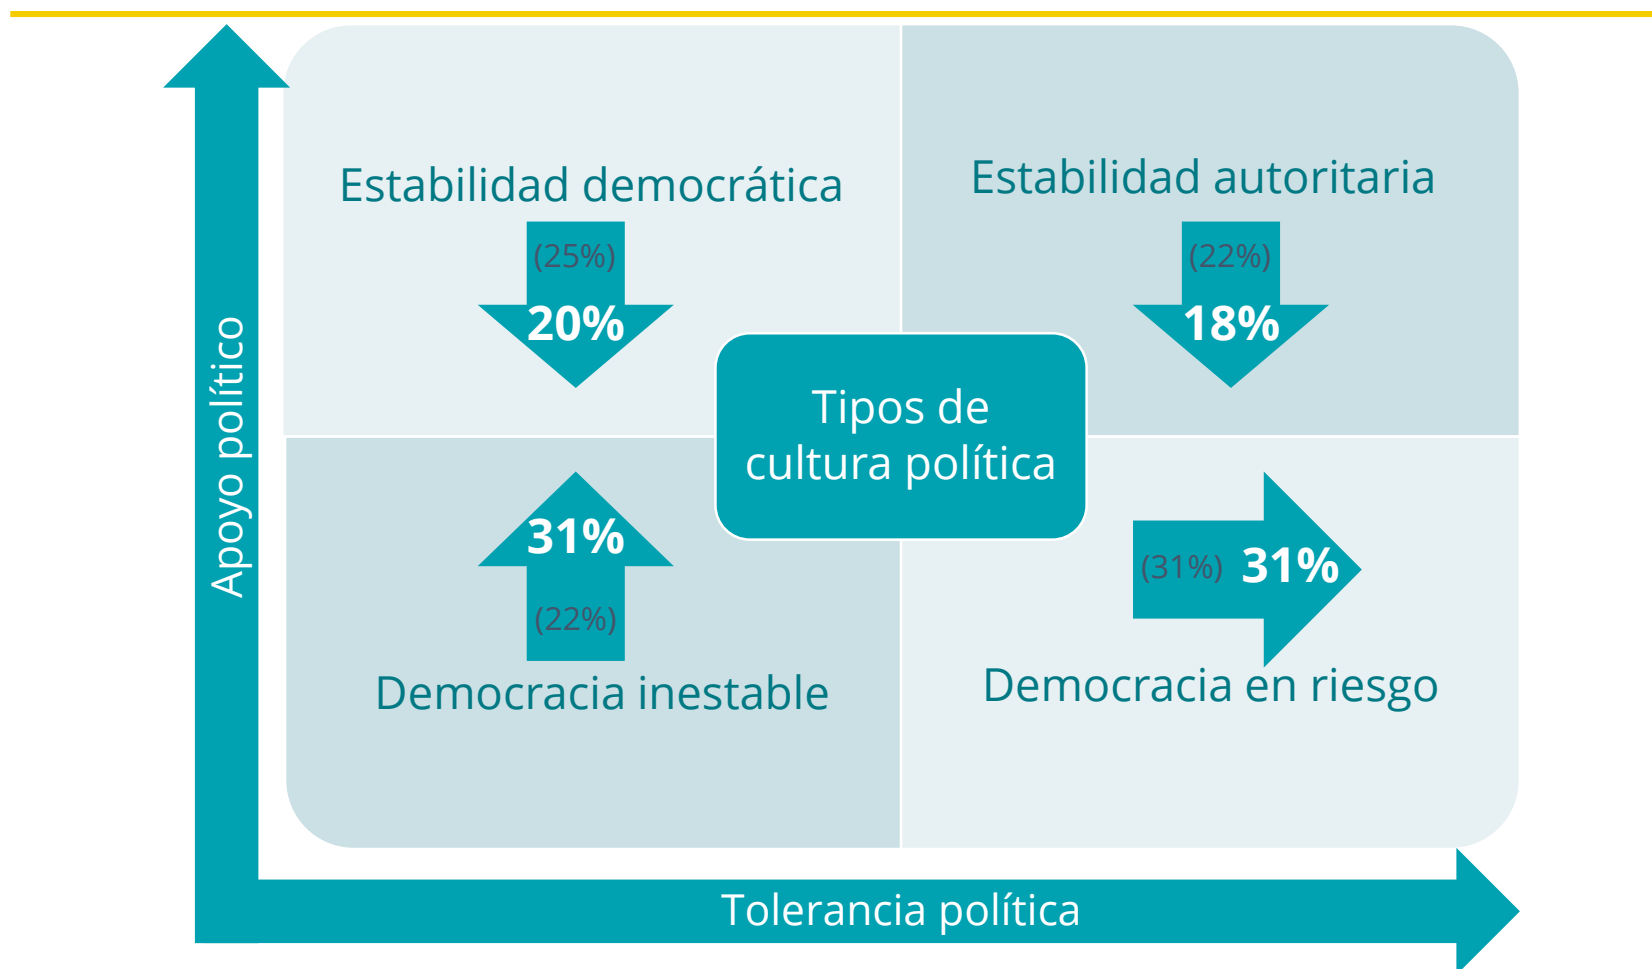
Apoyo político

Estabilidad democrática

(25%)
20%

Estabilidad autoritaria

(22%)
18%

Tipos de cultura política

31%
(22%)

Democracia inestable

(31%) 31%

Democracia en riesgo

Tolerancia política